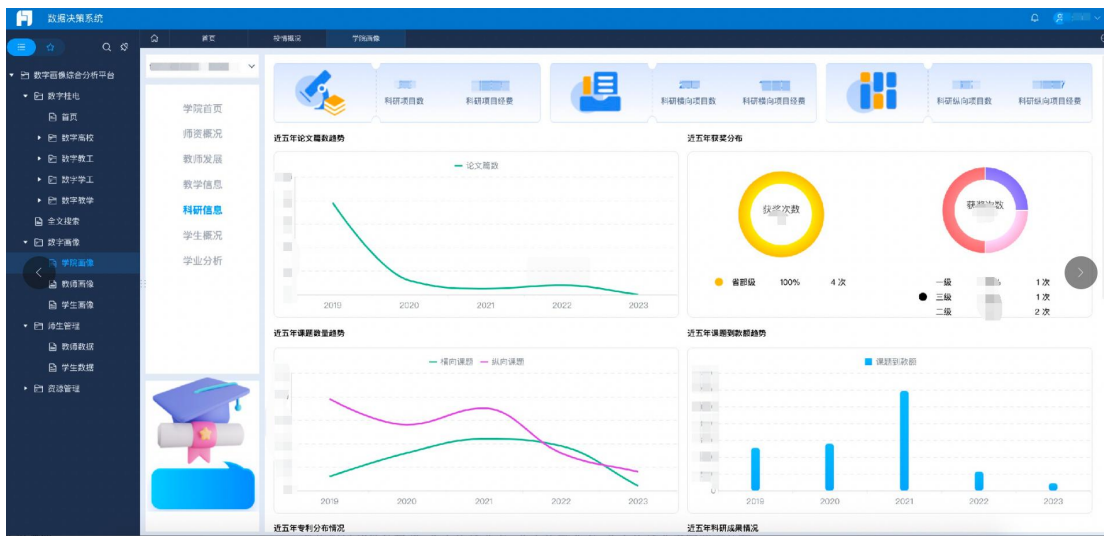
数据决策系统

数字画像综合分析平台
数字校也
首页
数字高校
数字教工
数字学工
数字教学
全文搜索
数字画像
学院画像
教师画像
学生画像
师生管理
教师数据
学生数据
资源管理

首页
疫情概况
学院画像

学院首页
师资概况
教师发展
教学信息
科研信息
学生概况
学业分析

科研项目数
科研项目经费
科研横向项目数
科研横向项目经费
科研纵向项目数
科研纵向项目经费

近五年论文篇数趋势
论文篇数
2019 2020 2021 2022 2023

近五年获奖分布
获奖次数
获奖次数
省部级 100% 4 次
一级 1 次
三级 1 次
二级 2 次

近五年课题数量趋势
横向课题 纵向课题
2019 2020 2021 2022 2023

近五年课题到款额趋势
课题到款额
0
2019 2020 2021 2022 2023

近五年专利分布情况
近五年科研成果情况